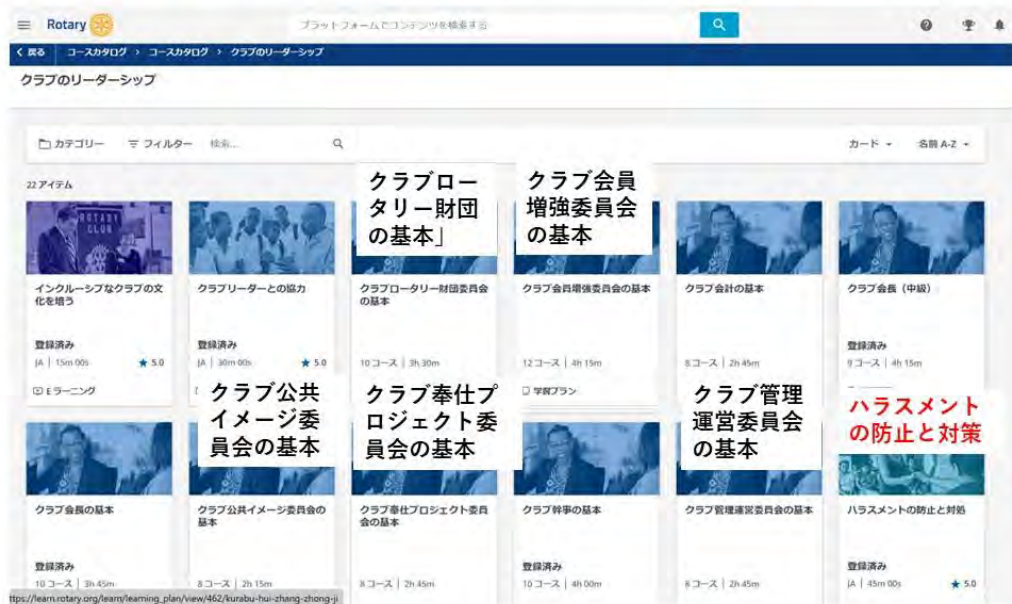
Rotary

プラットフォームでコンテンツを検索する

< 戻る　コースカタログ > コースカタログ > クラブのリーダーシップ

クラブのリーダーシップ

カテゴリー　フィルター　検索...

カード　名前 A-Z

22 アイテム

クラブロータリー財団の基本」

クラブ会員増強委員会の基本

インクルーシブなクラブの文化を培う
登録済み
JA | 15m 00s ★ 5.0
Eラーニング

クラブリーダーとの協力
登録済み
JA | 30m 00s ★ 5.0

クラブロータリー財団委員会の基本
10 コース | 3h 30m

クラブ会員増強委員会の基本
12 コース | 4h 15m
学習プラン

クラブ会計の基本
8 コース | 2h 45m

クラブ会長（中級）
登録済み
9 コース | 4h 15m

クラブ公共イメージ委員会の基本

クラブ奉仕プロジェクト委員会の基本

クラブ管理運営委員会の基本

ハラスメントの防止と対策

クラブ会長の基本
登録済み
10 コース | 3h 45m

クラブ公共イメージ委員会の基本
8 コース | 2h 15m

クラブ奉仕プロジェクト委員会の基本
8 コース | 2h 45m

クラブ幹事の基本
登録済み
10 コース | 4h 00m

クラブ管理運営委員会の基本
6 コース | 2h 45m

ハラスメントの防止と対処
登録済み
JA | 45m 00s ★ 5.0

https://learn.rotary.org/learn/learning_plan/view/462/kurabu-hui-zhang-zhong-ji